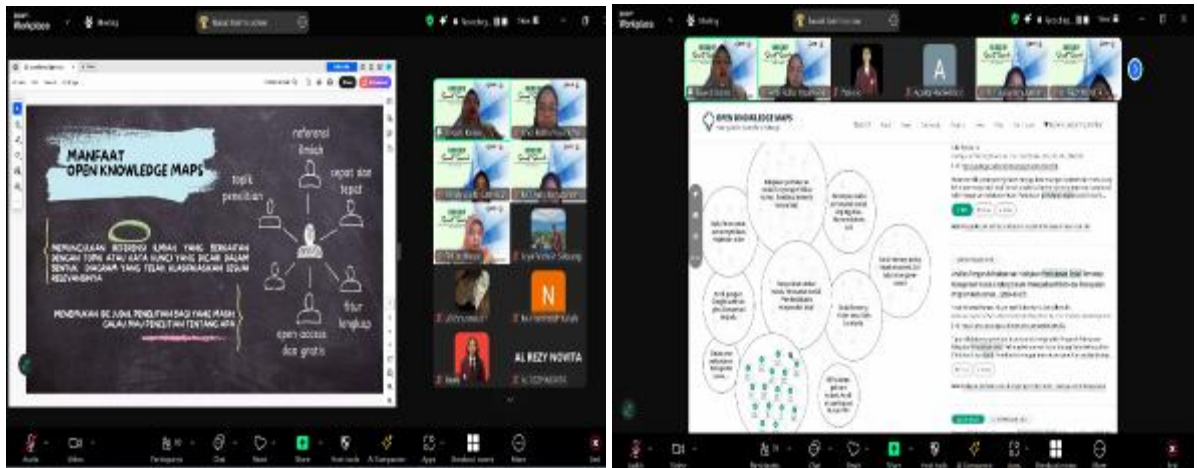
Workplace

MANFAAT
OPEN KNOWLEDGE MAPS

topik penelitian

referensi ilmiah

cepat dan tepat

fitur lengkap

open access dan gratis

MEMUNCULKAN REFERENSI ILMIAH YANG BERKAITAN DENGAN TOPIK ATAU KATA KUNCI YANG DICARI DALAM BENTUK DIAGRAM YANG TELAH DIKLASIFIKASIKAN SESUAI RELEVANSINYA

MENEMUKAN IDE JUDUL PENELITIAN BAGI YANG MASIH GALAU MAU PENELITIAN TENTANG APA

N

AL REZY NOVITA

A

OPEN KNOWLEDGE MAPS

Audio
Video
Participants
Chat
React
Share
Host tools
AI Companion
Apps
Breakout rooms
More
End